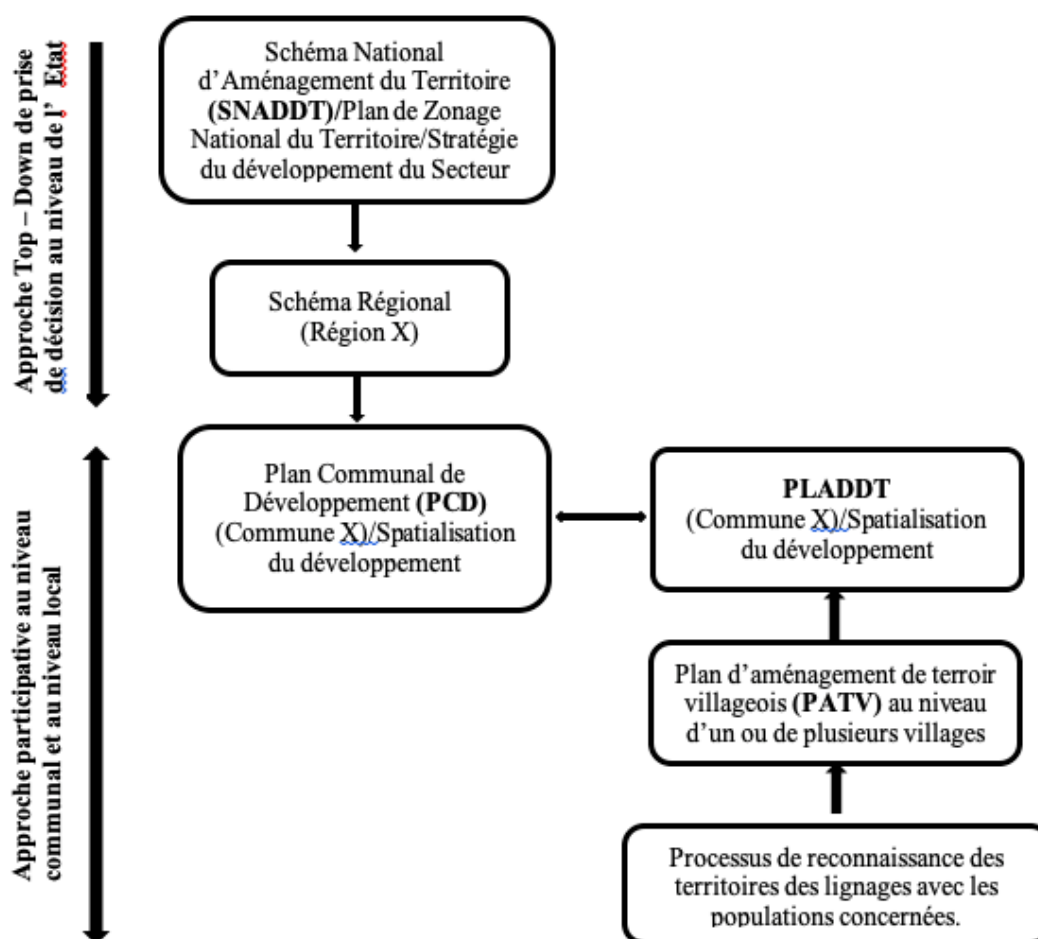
Approche Top – Down de prise de décision au niveau de l' Etat

Schéma National d'Aménagement du Territoire (SNADDT)/Plan de Zonage National du Territoire/Stratégie du développement du Secteur

Schéma Régional (Région X)

Approche participative au niveau communal et au niveau local

Plan Communal de Développement (PCD) (Commune X)/Spatialisation du développement

PLADDT (Commune X)/Spatialisation du développement

Plan d'aménagement de terroir villageois (PATV) au niveau d'un ou de plusieurs villages

Processus de reconnaissance des territoires des lignages avec les populations concernées.